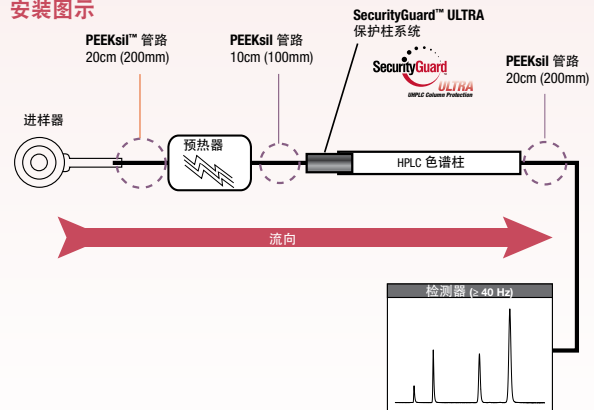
安装图示

PEEKsil™ 管路
20cm (200mm)

PEEKsil 管路
10cm (100mm)

SecurityGuard™ ULTRA
保护柱系统

SecurityGuard ULTRA
UHPLC Column Protection

PEEKsil 管路
20cm (200mm)

进样器

预热器

HPLC 色谱柱

流向

检测器 (≥ 40 Hz)